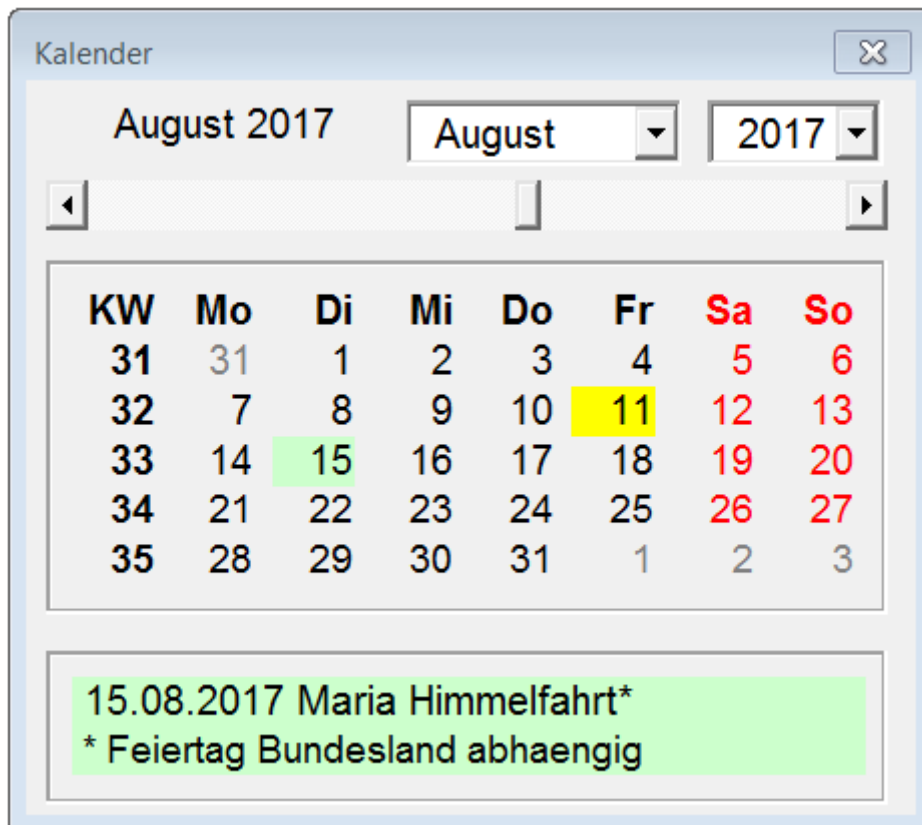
Kalender

August 2017

August

2017

| KW | Mo | Di | Mi | Do | Fr | Sa | So |
|---|---|---|---|---|---|---|---|
| 31 | 31 | 1 | 2 | 3 | 4 | 5 | 6 |
| 32 | 7 | 8 | 9 | 10 | 11 | 12 | 13 |
| 33 | 14 | 15 | 16 | 17 | 18 | 19 | 20 |
| 34 | 21 | 22 | 23 | 24 | 25 | 26 | 27 |
| 35 | 28 | 29 | 30 | 31 | 1 | 2 | 3 |

15.08.2017 Maria Himmelfahrt*
* Feiertag Bundesland abhaengig